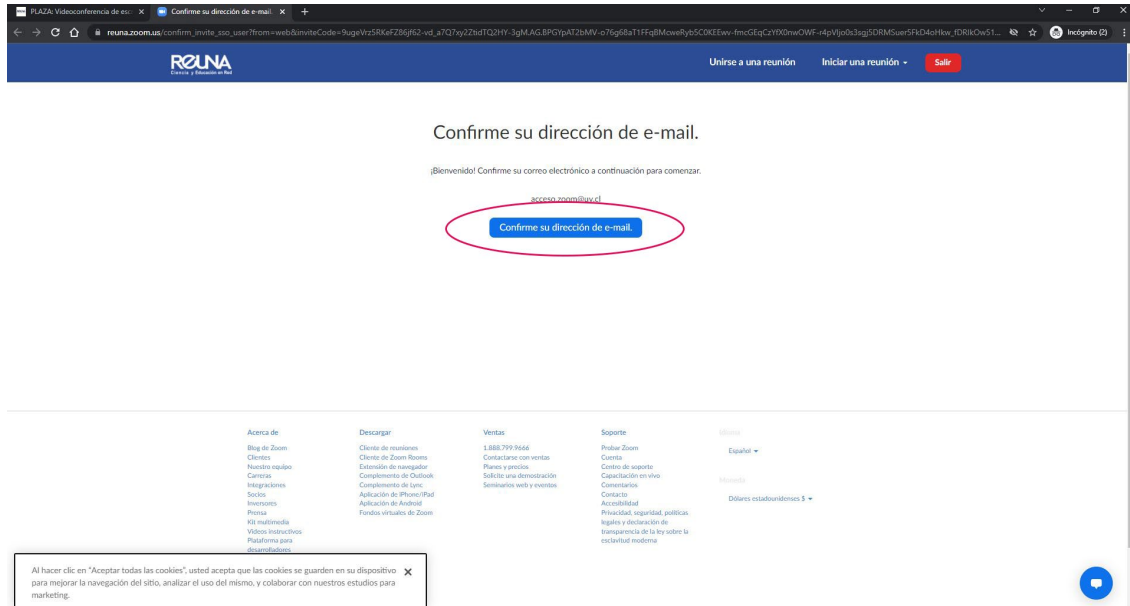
PLAZA: Videoconferencia de es: ×
Confirme su dirección de e-mail. ×
+

reuna.zoom.us/confirm_invite_sso_user?from=web&inviteCode=9ugeVrz5RKeFZ86jf62-vd_a7Q7xy2ZtidTQ2HY-3gM.AG.8PGYpAT2bMV-o76g68aT1FFq8McweRyb5C0KEEwv-fmcGEqCzYfX0nwOWF-r4pVIjo0s3sgj5DRMSuer5FkD4oHkw_fDRIkOw51...

Incógnito (2)

REUNA
Ciencia y Educación en Red

Unirse a una reunión
Iniciar una reunión
Salir

Confirme su dirección de e-mail.

¡Bienvenido! Confirme su correo electrónico a continuación para comenzar.

acceso.zoom@uv.cl

Confirme su dirección de e-mail.

Acerca de
Blog de Zoom
Clientes
Nuestro equipo
Carreras
Integraciones
Socios
Inversores
Prensa
Kit multimedia
Videos instructivos
Plataforma para desarrolladores

Descargar
Cliente de reuniones
Cliente de Zoom Rooms
Extensión de navegador
Complemento de Outlook
Complemento de Lync
Aplicación de iPhone/iPad
Aplicación de Android
Fondos virtuales de Zoom

Ventas
1.888.799.9666
Contactarse con ventas
Planes y precios
Solicite una demostración
Seminarios web y eventos

Soporte
Probar Zoom
Cuenta
Centro de soporte
Capacitación en vivo
Comentarios
Contacto
Accesibilidad
Privacidad, seguridad, políticas legales y declaración de transparencia de la ley sobre la esclavitud moderna

Idioma
Español

Moneda
Dólares estadounidenses $

Al hacer clic en "Aceptar todas las cookies", usted acepta que las cookies se guarden en su dispositivo para mejorar la navegación del sitio, analizar el uso del mismo, y colaborar con nuestros estudios para marketing.